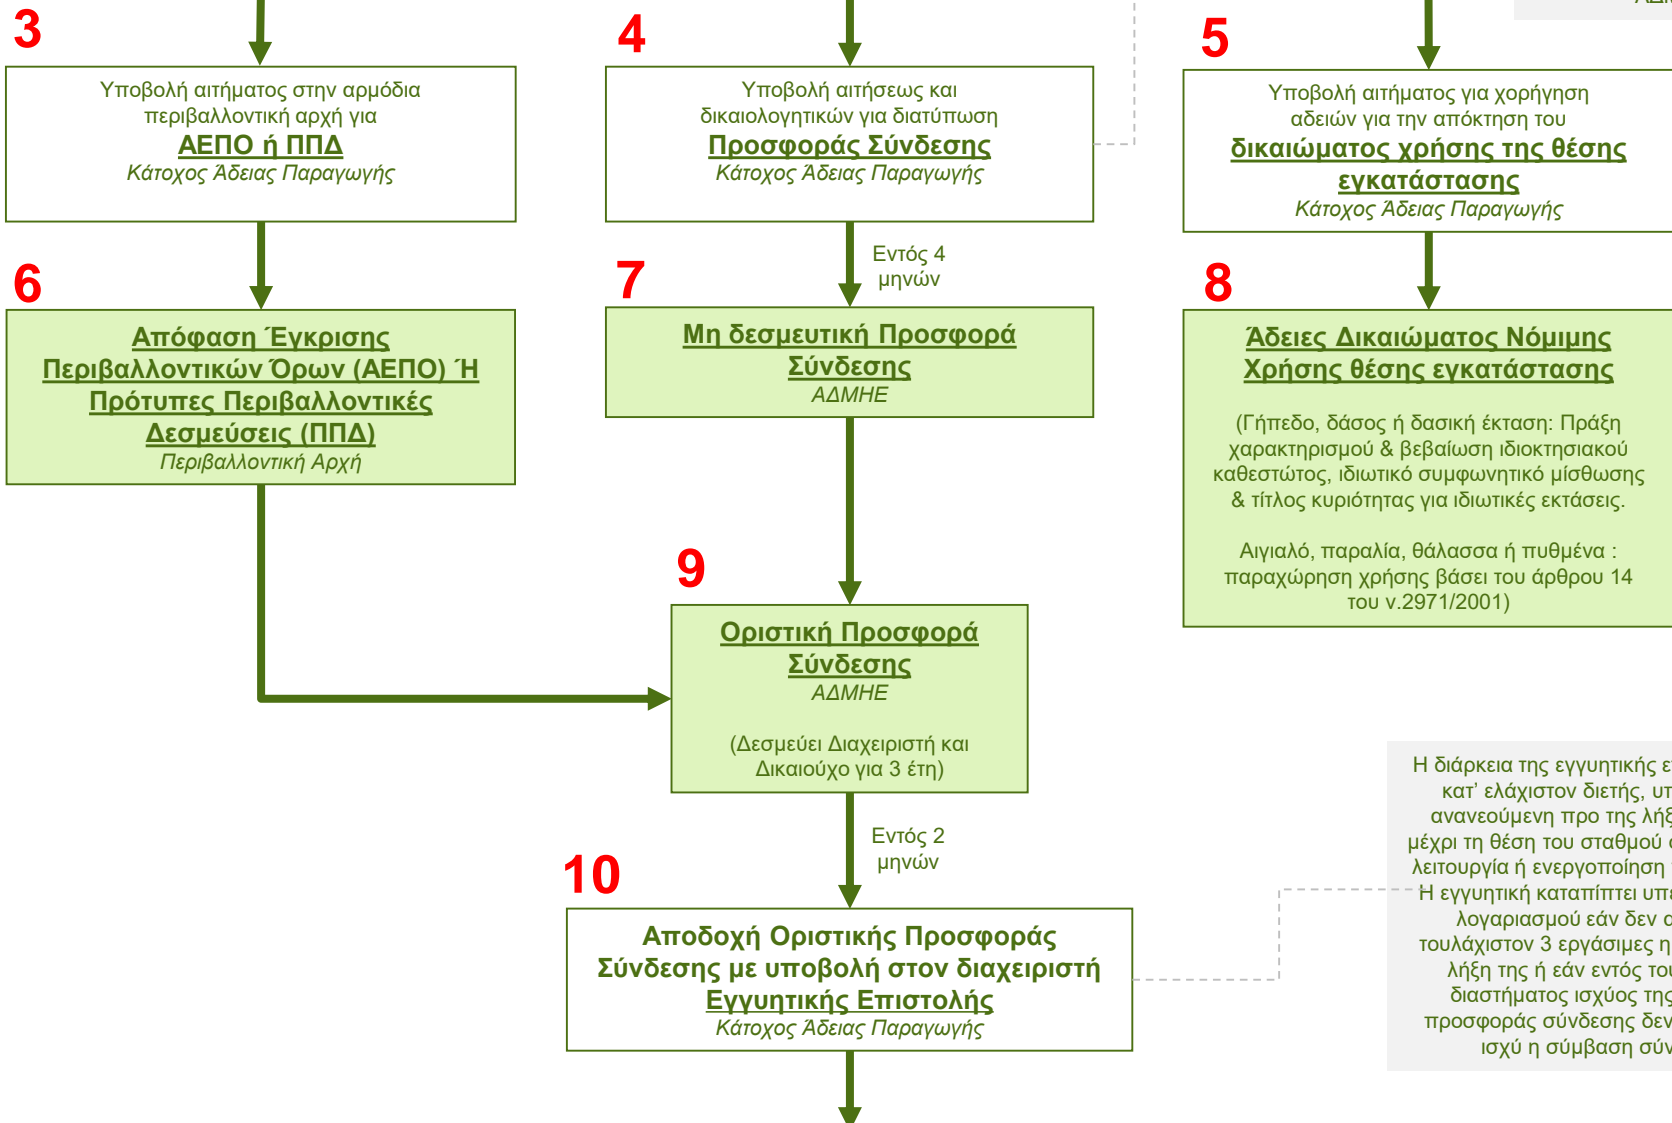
3

Υποβολή αιτήματος στην αρμόδια περιβαλλοντική αρχή για
ΑΕΠΟ ή ΠΠΔ
Κάτοχος Άδειας Παραγωγής

4

Υποβολή αιτήσεως και δικαιολογητικών για διατύπωση
Προσφοράς Σύνδεσης
Κάτοχος Άδειας Παραγωγής

5

Υποβολή αιτήματος για χορήγηση αδειών για την απόκτηση του
δικαιώματος χρήσης της θέσης εγκατάστασης
Κάτοχος Άδειας Παραγωγής

6

Απόφαση Έγκρισης Περιβαλλοντικών Όρων (ΑΕΠΟ) Ή Πρότυπες Περιβαλλοντικές Δεσμεύσεις (ΠΠΔ)
Περιβαλλοντική Αρχή

Εντός 4 μηνών

7

Μη δεσμευτική Προσφορά Σύνδεσης
ΑΔΜΗΕ

8

Άδειες Δικαιώματος Νόμιμης Χρήσης θέσης εγκατάστασης

(Γήπεδο, δάσος ή δασική έκταση: Πράξη χαρακτηρισμού & βεβαίωση ιδιοκτησιακού καθεστώτος, ιδιωτικό συμφωνητικό μίσθωσης & τίτλος κυριότητας για ιδιωτικές εκτάσεις.

Αιγιαλό, παραλία, θάλασσα ή πυθμένα : παραχώρηση χρήσης βάσει του άρθρου 14 του ν.2971/2001)

9

Οριστική Προσφορά Σύνδεσης
ΑΔΜΗΕ

(Δεσμεύει Διαχειριστή και Δικαιούχο για 3 έτη)

Εντός 2 μηνών

10

Αποδοχή Οριστικής Προσφοράς Σύνδεσης με υποβολή στον διαχειριστή
Εγγυητικής Επιστολής
Κάτοχος Άδειας Παραγωγής

Η διάρκεια της εγγυητικής ε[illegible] κατ' ελάχιστον διετής, υ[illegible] ανανεούμενη προ της λήξ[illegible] μέχρι τη θέση του σταθμού σ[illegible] λειτουργία ή ενεργοποίηση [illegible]
Η εγγυητική καταπίπτει υπ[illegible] λογαριασμού εάν δεν α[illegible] τουλάχιστον 3 εργάσιμες η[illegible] λήξη της ή εάν εντός του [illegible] διαστήματος ισχύος της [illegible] προσφοράς σύνδεσης δεν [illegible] ισχύ η σύμβαση σύν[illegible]